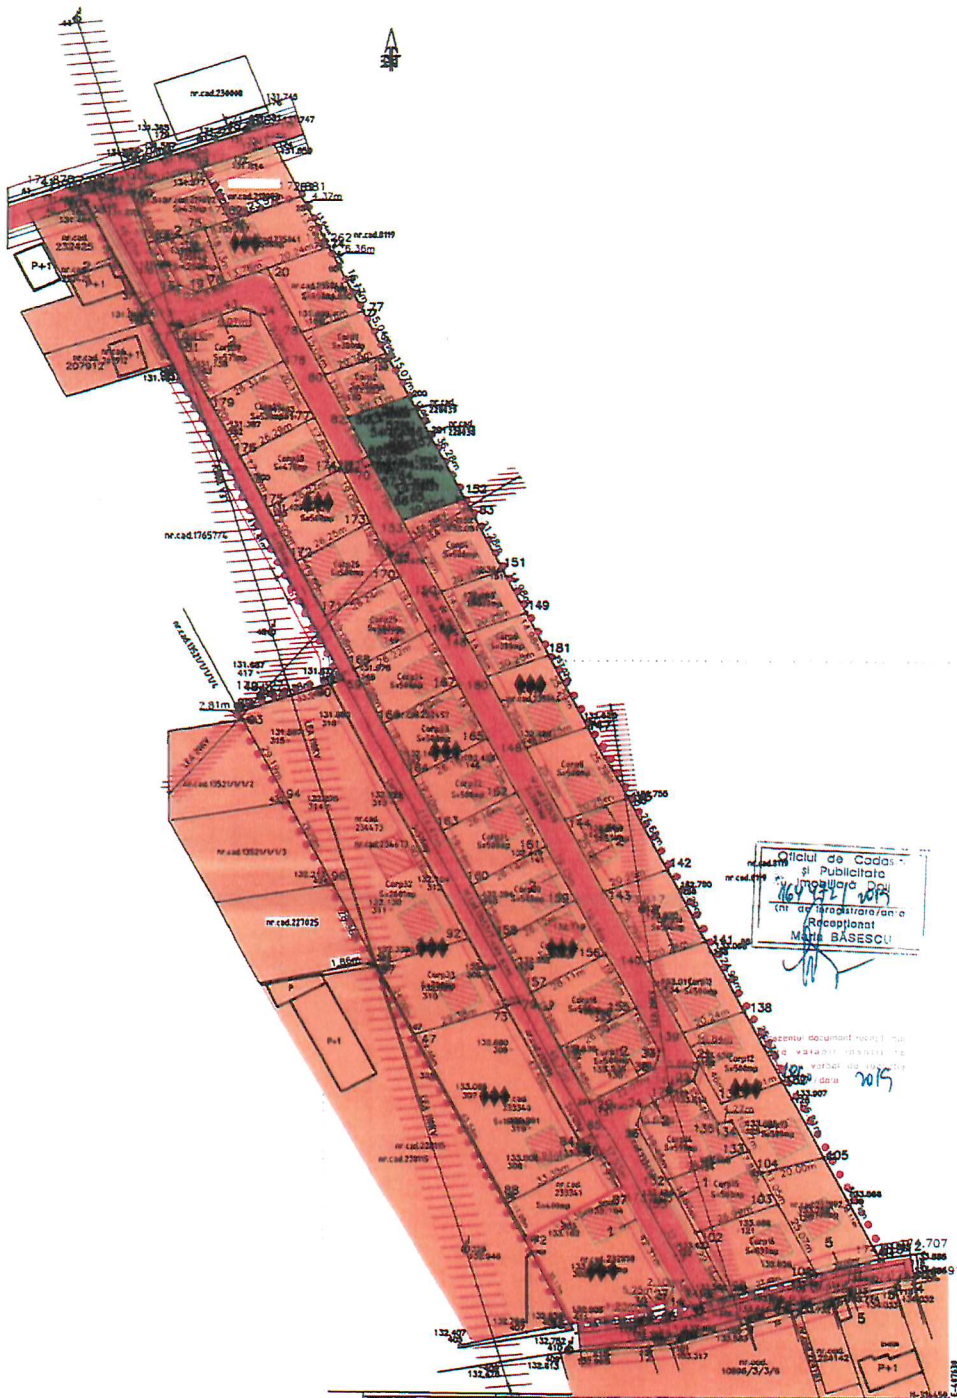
nr.cad.230000
131.746
nr.cad.232425
P+1
P+1
nr.cad.207912
nr.cad.8119
4.12m
262
5.36m
20
77
79
80
82
176
174
173
172
170
nr.cad.176577/1
83
151
149
181
165
163
162
161
160
159
158
157
156
153
142
141
138
nr.cad.232457
nr.cad.234473
nr.cad.227625
nr.cad.13521/1/1/2
nr.cad.13521/1/1/3
2.81m
1.86m
94
96
92
47
73
88
87
5
105
104
103
102
2.707
P
P+1
P+1
nr.cad.10898/3/3/8
nr.cad.233341
nr.cad.233119
S=500mp
Oficiul de Cadastru şi Publicitate Imobiliară Dolj
16727 / 2019
(nr. de înregistrare/anul)
Recepţionat
Maria BĂSESCU
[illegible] documentaţia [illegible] valabil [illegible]
2019